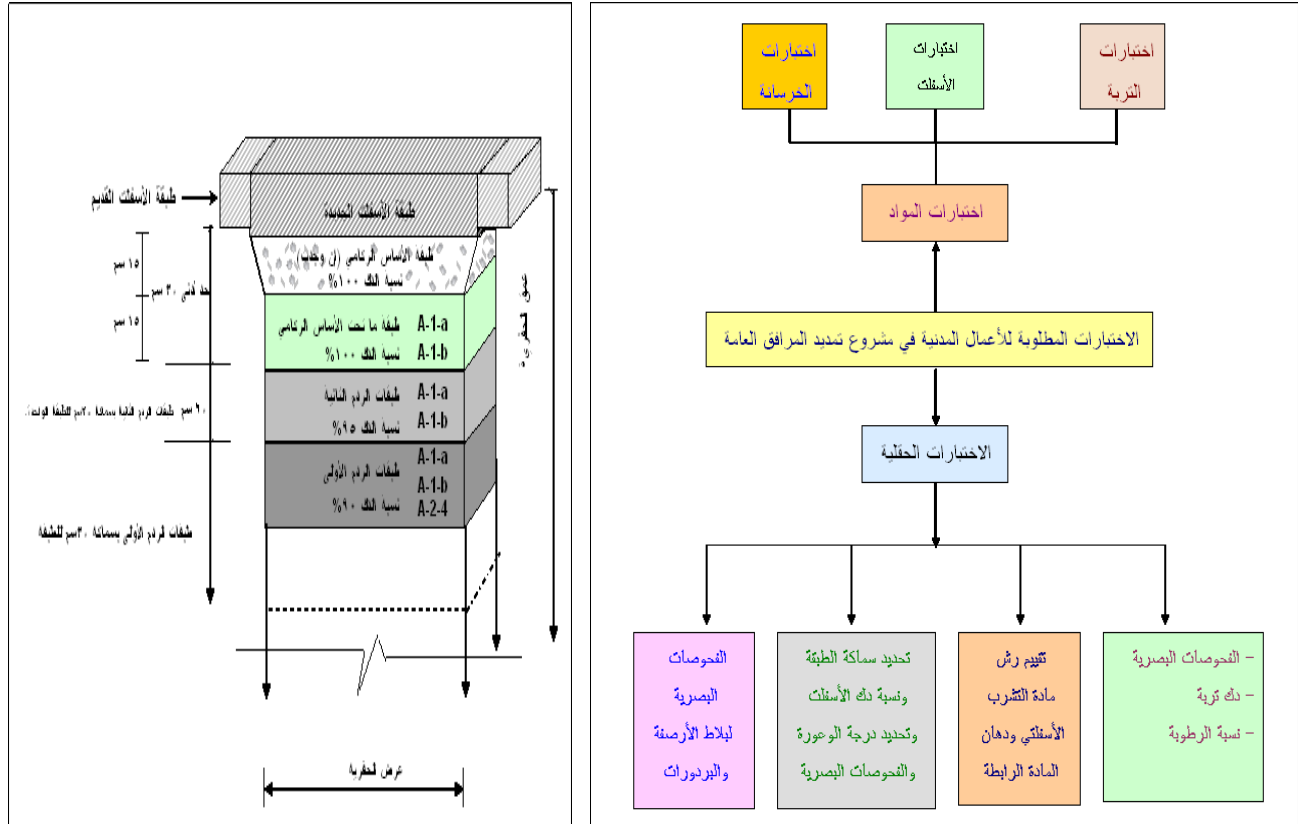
طبقة الأسفلت القديم

طبقة الأسفلت الجديدة

طبقة الأساس الركامي (إن وجدت)
نسبة الدك ١٠٠%

١٥ سم
حد أدنى ٣٠ سم
١٥ سم

طبقة ما تحت الأساس الركامي
نسبة الدك ١٠٠%
A-1-a
A-1-b

٦٠ سم طبقات الردم الثانية بسماكة ٢٠سم للطبقة الواحدة

طبقات الردم الثانية
نسبة الدك ٩٥%
A-1-a
A-1-b

طبقات الردم الأولى
نسبة الدك ٩٠%
A-1-a
A-1-b
A-2-4

طبقات الردم الأولى بسماكة ٣٠سم للطبقة

عمق الحفرية

عرض الحفرية

اختبارات الخرسانة

اختبارات الأسفلت

اختبارات التربة

اختبارات المواد

الاختبارات المطلوبة للأعمال المدنية في مشروع تمديد المرافق العامة

الاختبارات الحقلية

الفحوصات البصرية لبلاط الأرصفة والبردورات

تحديد سماكة الطبقة ونسبة دك الأسفلت وتحديد درجة الوعورة والفحوصات البصرية

تقييم رش مادة التشرب الأسفلتي ودهان المادة الرابطة

- الفحوصات البصرية
- دك تربة
- نسبة الرطوبة